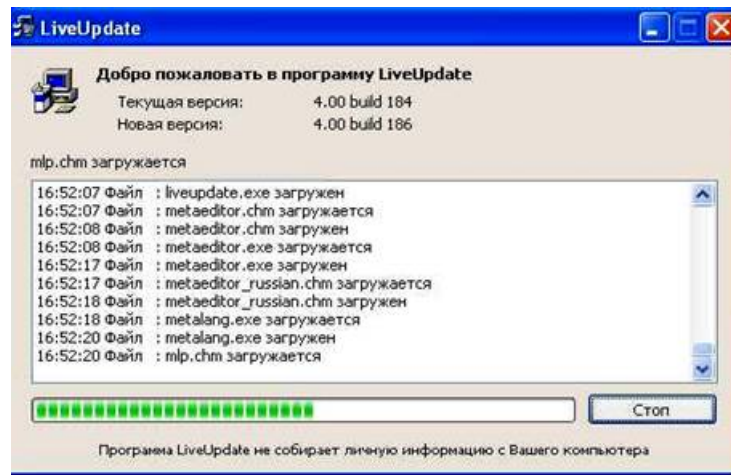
LiveUpdate

Добро пожаловать в программу LiveUpdate
Текущая версия: 4.00 build 184
Новая версия: 4.00 build 186

mlp.chm загружается

16:52:07 Файл : liveupdate.exe загружен
16:52:07 Файл : metaeditor.chm загружается
16:52:08 Файл : metaeditor.chm загружен
16:52:08 Файл : metaeditor.exe загружается
16:52:17 Файл : metaeditor.exe загружен
16:52:17 Файл : metaeditor_russian.chm загружается
16:52:18 Файл : metaeditor_russian.chm загружен
16:52:18 Файл : metalang.exe загружается
16:52:20 Файл : metalang.exe загружен
16:52:20 Файл : mlp.chm загружается

Стоп

Программа LiveUpdate не собирает личную информацию с Вашего компьютера